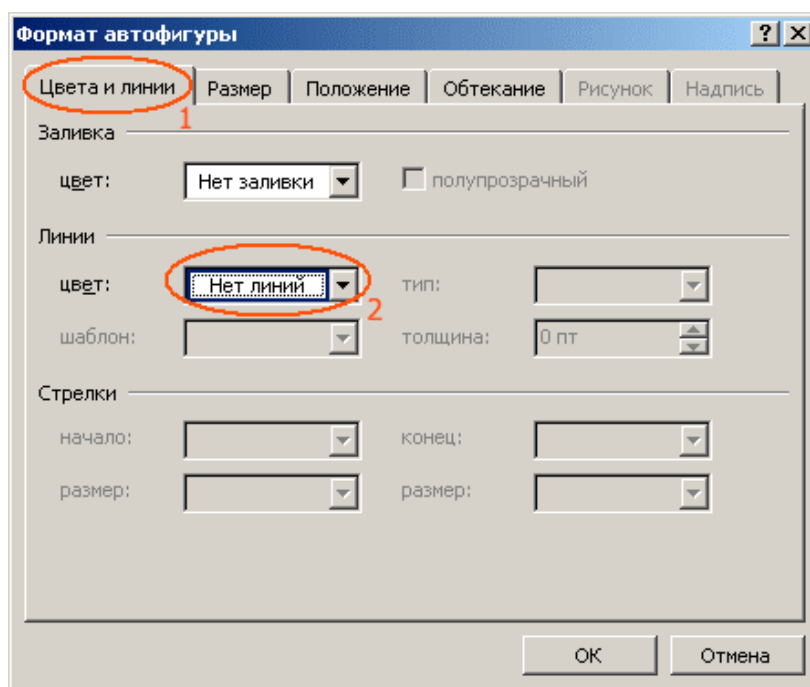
Формат автофигуры

?
X

Цвета и линии
Размер
Положение
Обтекание
Рисунок
Надпись

1

Заливка

цвет:
Нет заливки
полупрозрачный

Линии

цвет:
Нет линий
2
тип:

шаблон:
толщина:
0 пт

Стрелки

начало:
конец:

размер:
размер:

OK
Отмена